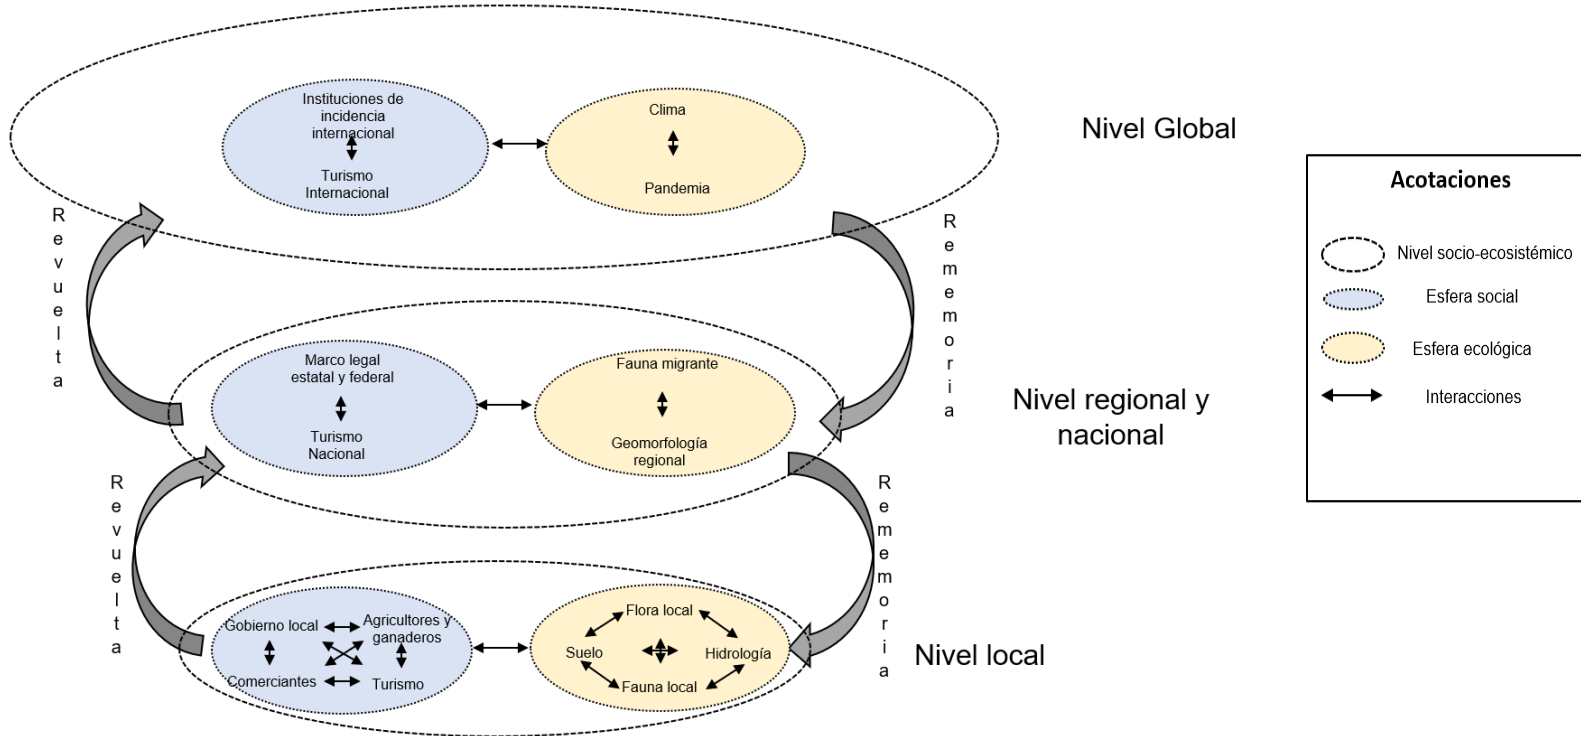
Instituciones de incidencia internacional

Turismo Internacional

Clima

Pandemia

Nivel Global

Revuelta

Rememoria

Marco legal estatal y federal

Turismo Nacional

Fauna migrante

Geomorfología regional

Nivel regional y nacional

Revuelta

Rememoria

Gobierno local

Agricultores y ganaderos

Comerciantes

Turismo

Flora local

Suelo

Hidrología

Fauna local

Nivel local

Acotaciones

Nivel socio-ecosistémico

Esfera social

Esfera ecológica

Interacciones